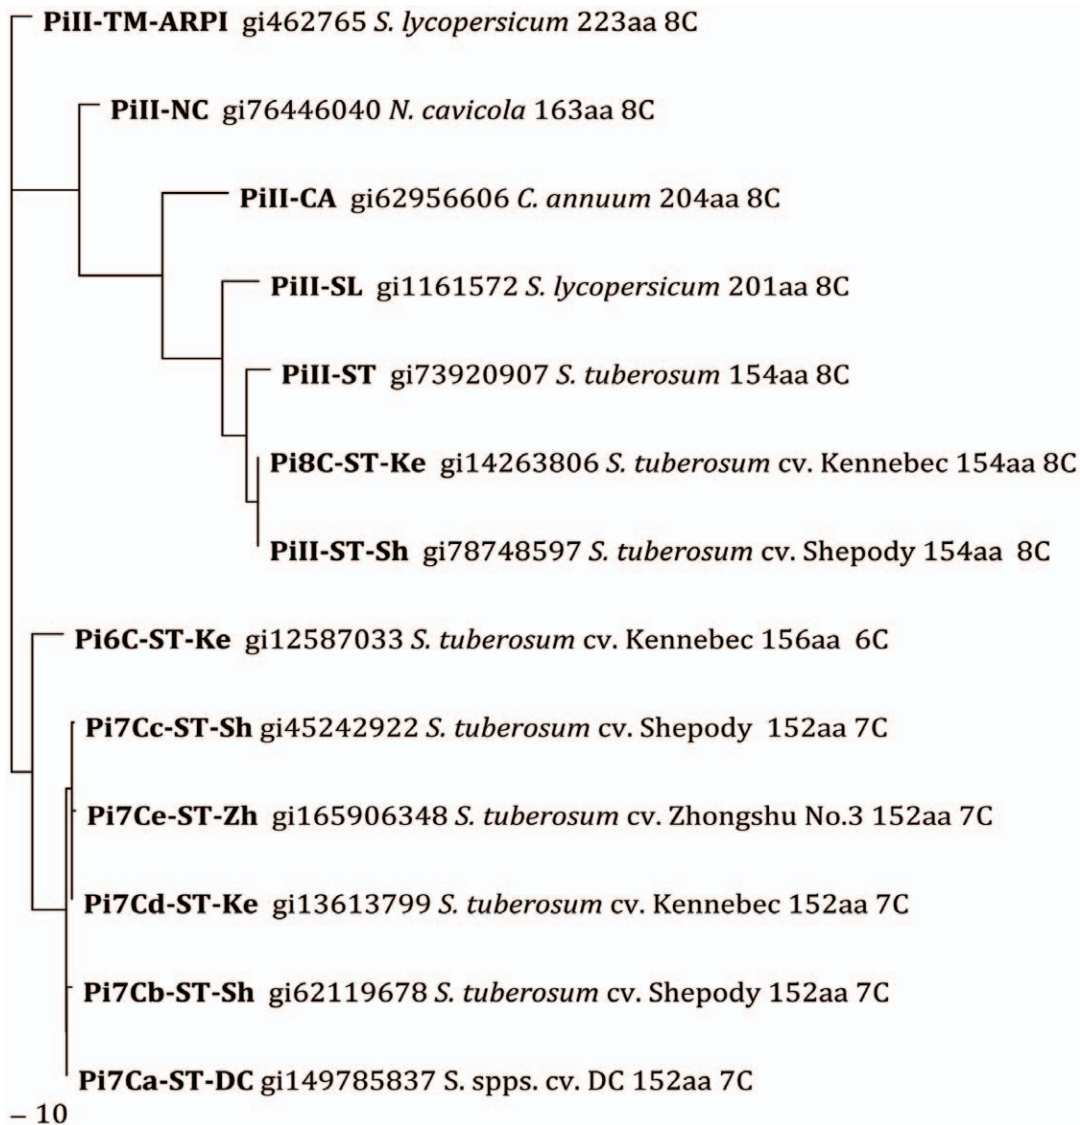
PiII-TM-ARPI gi462765 S. lycopersicum 223aa 8C

PiII-NC gi76446040 N. cavicola 163aa 8C

PiII-CA gi62956606 C. annuum 204aa 8C

PiII-SL gi1161572 S. lycopersicum 201aa 8C

PiII-ST gi73920907 S. tuberosum 154aa 8C

Pi8C-ST-Ke gi14263806 S. tuberosum cv. Kennebec 154aa 8C

PiII-ST-Sh gi78748597 S. tuberosum cv. Shepody 154aa 8C

Pi6C-ST-Ke gi12587033 S. tuberosum cv. Kennebec 156aa 6C

Pi7Cc-ST-Sh gi45242922 S. tuberosum cv. Shepody 152aa 7C

Pi7Ce-ST-Zh gi165906348 S. tuberosum cv. Zhongshu No.3 152aa 7C

Pi7Cd-ST-Ke gi13613799 S. tuberosum cv. Kennebec 152aa 7C

Pi7Cb-ST-Sh gi62119678 S. tuberosum cv. Shepody 152aa 7C

Pi7Ca-ST-DC gi149785837 S. spps. cv. DC 152aa 7C

– 10